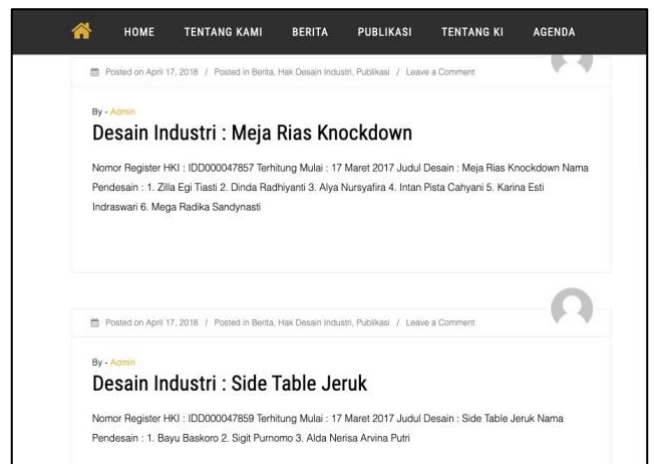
HOME TENTANG KAMI BERITA PUBLIKASI TENTANG KI AGENDA

Posted on April 17, 2018 / Posted in Berita, Hak Desain Industri, Publikasi / Leave a Comment

By - Admin

Desain Industri : Meja Rias Knockdown

Nomor Register HKI : IDD000047857 Terhitung Mulai : 17 Maret 2017 Judul Desain : Meja Rias Knockdown Nama Pendesain : 1. Zilla Egi Tiasti 2. Dinda Radhiyanti 3. Alya Nursyafira 4. Intan Pista Cahyani 5. Karina Esti Indraswari 6. Mega Radika Sandynasti

Posted on April 17, 2018 / Posted in Berita, Hak Desain Industri, Publikasi / Leave a Comment

By - Admin

Desain Industri : Side Table Jeruk

Nomor Register HKI : IDD000047859 Terhitung Mulai : 17 Maret 2017 Judul Desain : Side Table Jeruk Nama Pendesain : 1. Bayu Baskoro 2. Sigit Purnomo 3. Alda Nerisa Arvina Putri